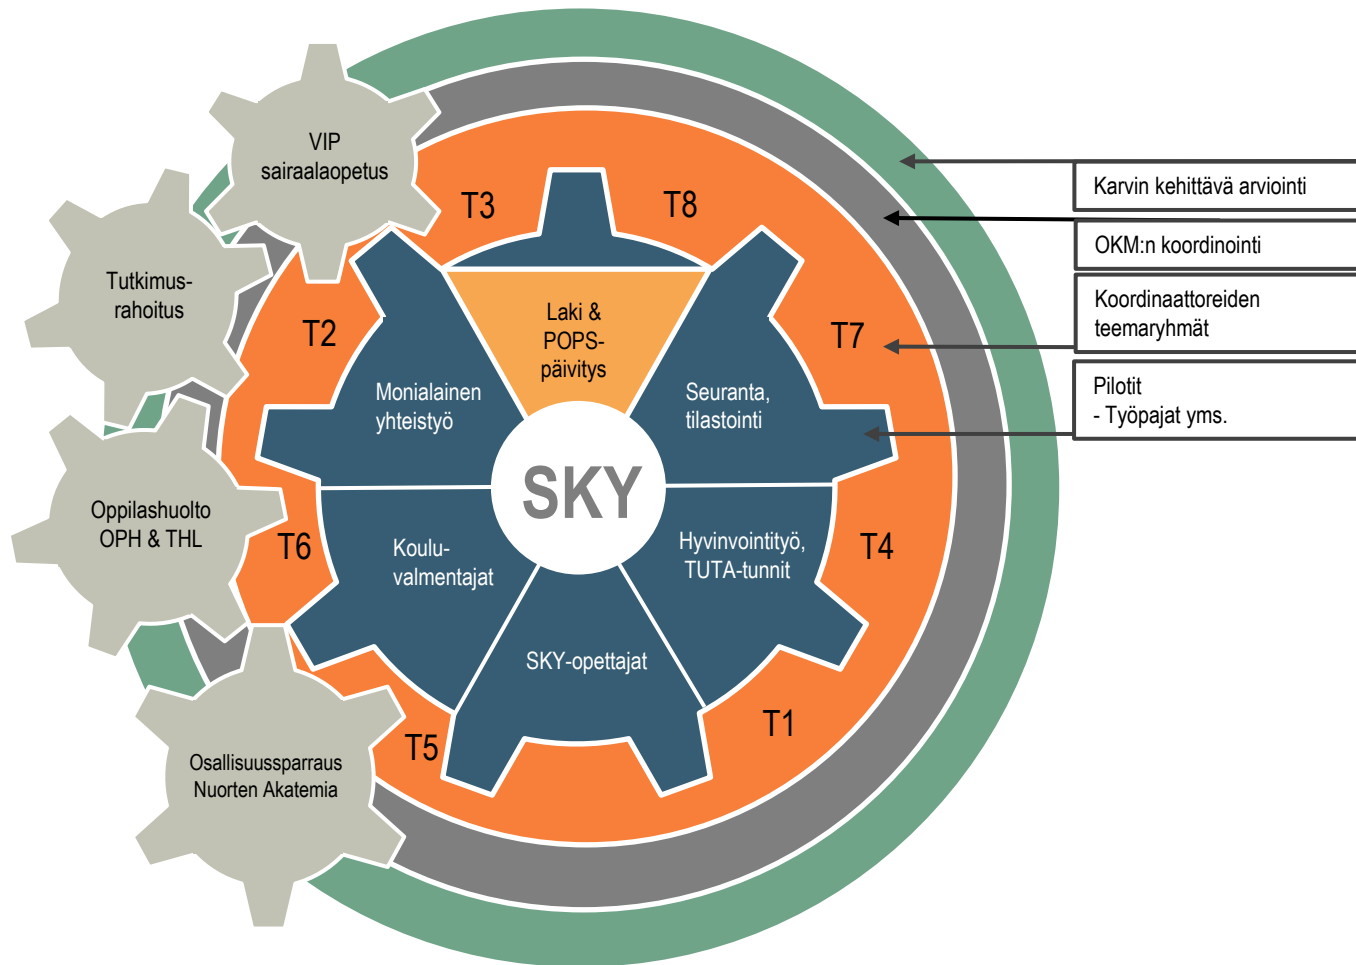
VIP sairaalaopetus

Tutkimus-rahoitus

Oppilashuolto OPH & THL

Osallisuussparraus Nuorten Akatemia

T3

T8

T2

T7

T6

T4

T5

T1

Laki & POPS-päivitys

Monialainen yhteistyö

Seuranta, tilastointi

SKY

Koulu-valmentajat

Hyvinvointityö, TUTA-tunnit

SKY-opettajat

Karvin kehittävä arviointi

OKM:n koordinointi

Koordinaattoreiden teemaryhmät

Pilotit
- Työpajat yms.